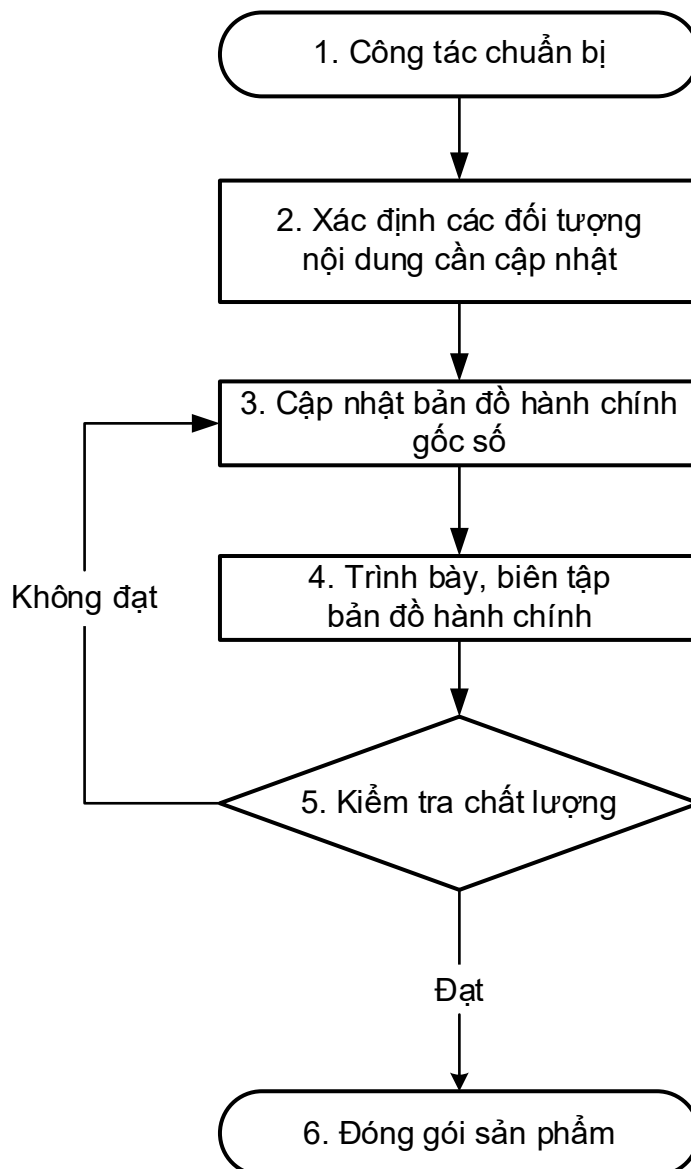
1. Công tác chuẩn bị

2. Xác định các đối tượng nội dung cần cập nhật

3. Cập nhật bản đồ hành chính gốc số

Không đạt

4. Trình bày, biên tập bản đồ hành chính

5. Kiểm tra chất lượng

Đạt

6. Đóng gói sản phẩm